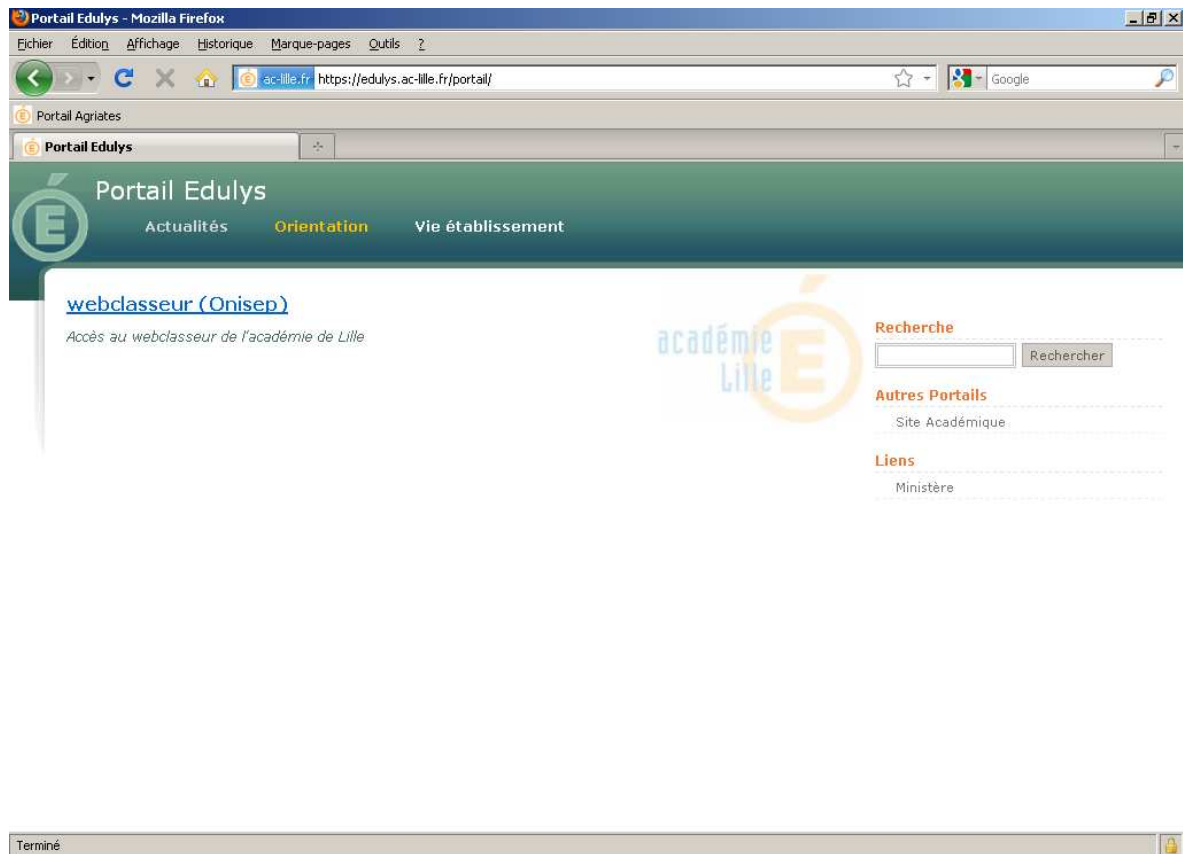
Portail Edulys - Mozilla Firefox

Fichier Édition Affichage Historique Marque-pages Outils ?

ac-lille.fr https://edulys.ac-lille.fr/portail/

Google

Portail Agriates

Portail Edulys

Portail Edulys

Actualités Orientation Vie établissement

webclasseur (Onisep)

Accès au webclasseur de l'académie de Lille

académie Lille

Recherche

Rechercher

Autres Portails

Site Académique

Liens

Ministère

Terminé